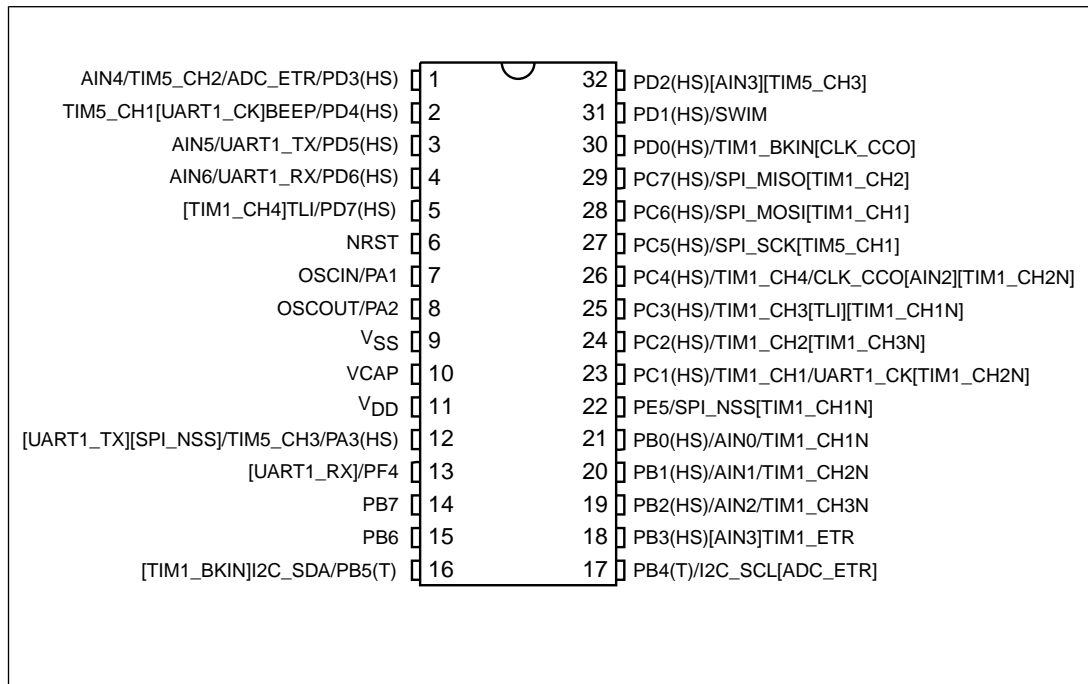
AIN4/TIM5_CH2/ADC_ETR/PD3(HS) 1
TIM5_CH1[UART1_CK]BEEP/PD4(HS) 2
AIN5/UART1_TX/PD5(HS) 3
AIN6/UART1_RX/PD6(HS) 4
[TIM1_CH4]TLI/PD7(HS) 5
NRST 6
OSCIN/PA1 7
OSCOUT/PA2 8
$V_{SS}$ 9
VCAP 10
$V_{DD}$ 11
[UART1_TX][SPI_NSS]/TIM5_CH3/PA3(HS) 12
[UART1_RX]/PF4 13
PB7 14
PB6 15
[TIM1_BKIN]I2C_SDA/PB5(T) 16

32 PD2(HS)[AIN3][TIM5_CH3]
31 PD1(HS)/SWIM
30 PD0(HS)/TIM1_BKIN[CLK_CCO]
29 PC7(HS)/SPI_MISO[TIM1_CH2]
28 PC6(HS)/SPI_MOSI[TIM1_CH1]
27 PC5(HS)/SPI_SCK[TIM5_CH1]
26 PC4(HS)/TIM1_CH4/CLK_CCO[AIN2][TIM1_CH2N]
25 PC3(HS)/TIM1_CH3[TLI][TIM1_CH1N]
24 PC2(HS)/TIM1_CH2[TIM1_CH3N]
23 PC1(HS)/TIM1_CH1/UART1_CK[TIM1_CH2N]
22 PE5/SPI_NSS[TIM1_CH1N]
21 PB0(HS)/AIN0/TIM1_CH1N
20 PB1(HS)/AIN1/TIM1_CH2N
19 PB2(HS)/AIN2/TIM1_CH3N
18 PB3(HS)[AIN3]TIM1_ETR
17 PB4(T)/I2C_SCL[ADC_ETR]